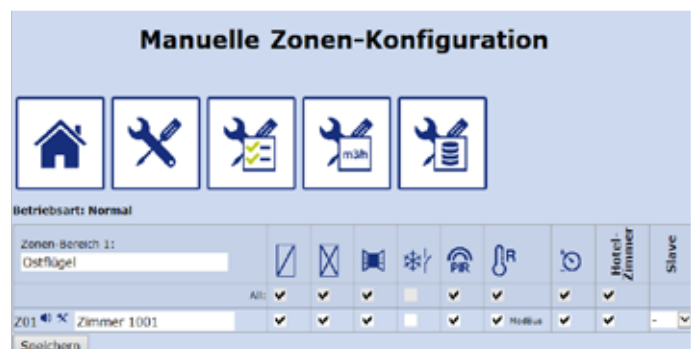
Manuelle Zonen-Konfiguration

m3h

Betriebsart: Normal

| Zonen-Bereich 1: Ostflügel | | | | | PIR | R | | Hotel-Zimmer | Slave |
|---|---|---|---|---|---|---|---|---|---|
| All: | ✔ | ✔ | ✔ | | ✔ | ✔ | ✔ | ✔ | |
| Z01 Zimmer 1001 | ✔ | ✔ | ✔ | | ✔ | ✔ ModBus | ✔ | ✔ | - |

Speichern